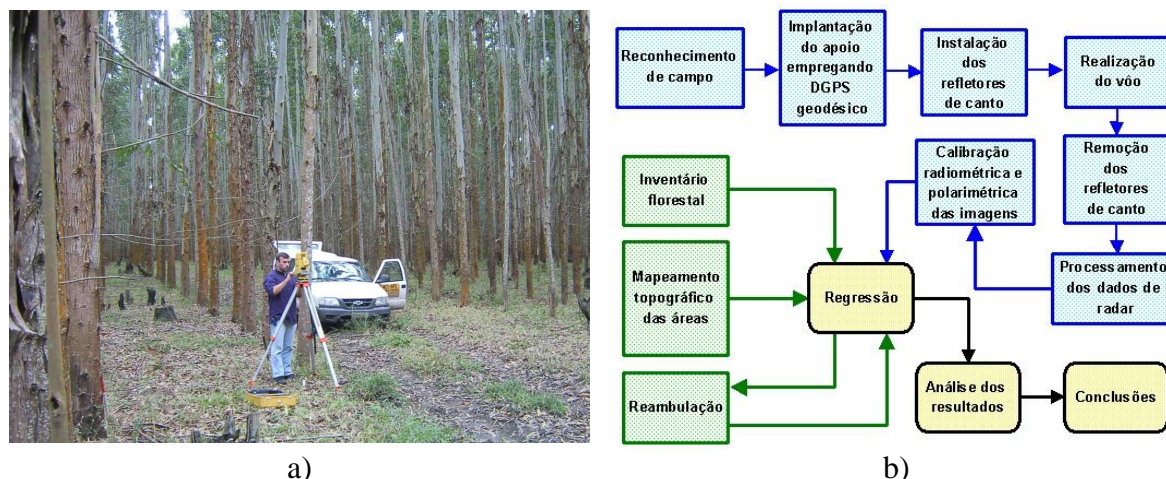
Reconhecimento de campo

Implantação do apoio empregando DGPS geodésico

Instalação dos refletores de canto

Realização do vôo

Remoção dos refletores de canto

Processamento dos dados de radar

Calibração radiométrica e polarimétrica das imagens

Inventário florestal

Mapeamento topográfico das áreas

Reambulação

Regressão

Análise dos resultados

Conclusões

a)

b)